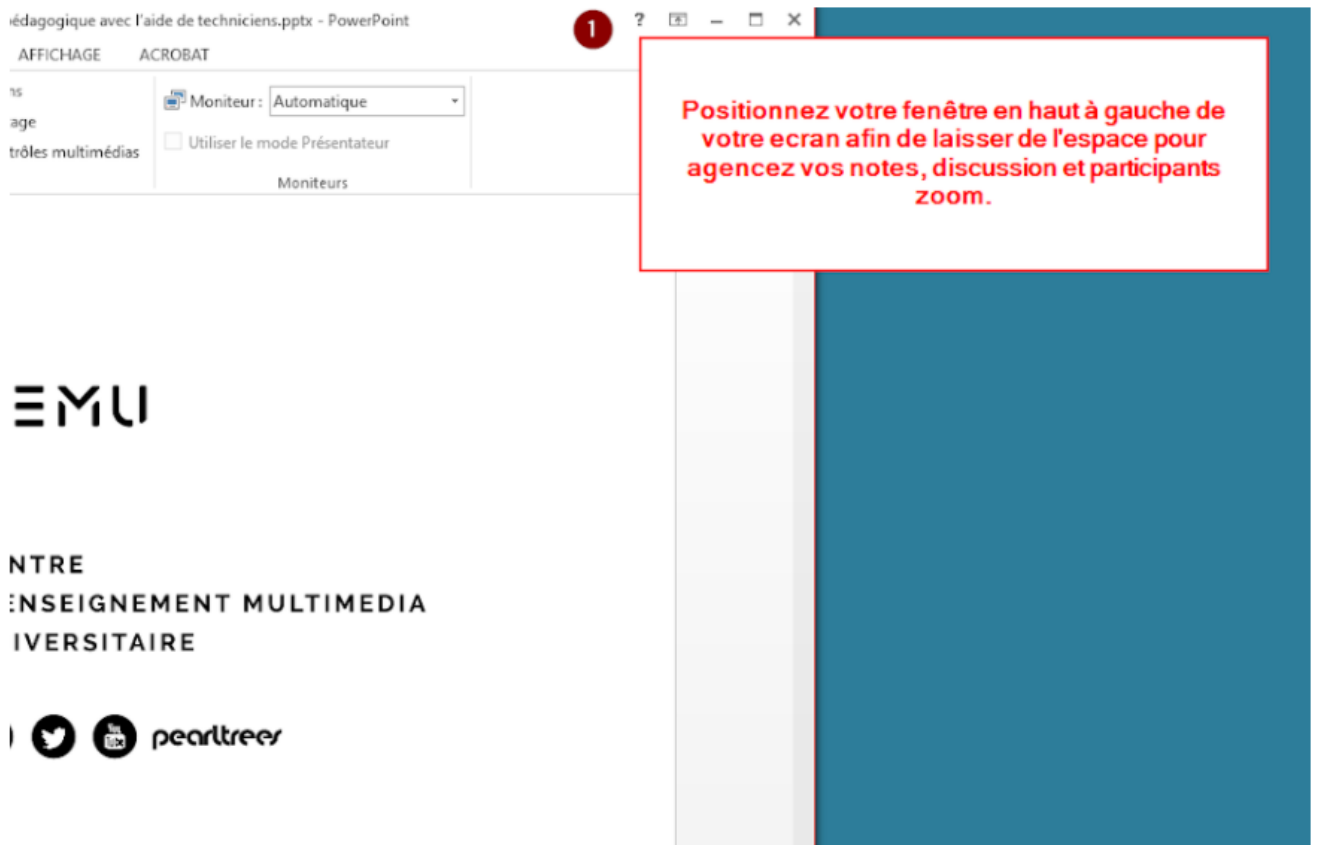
édagogique avec l'aide de techniciens.pptx - PowerPoint

1

?

AFFICHAGE ACROBAT

ns

age

trôles multimédias

Moniteur : Automatique

Utiliser le mode Présentateur

Moniteurs

Positionnez votre fenêtre en haut à gauche de votre ecran afin de laisser de l'espace pour agencez vos notes, discussion et participants zoom.

EMU

NTRE
ENSEIGNEMENT MULTIMEDIA
IVERSITAIRE

You Tube

pearltrees